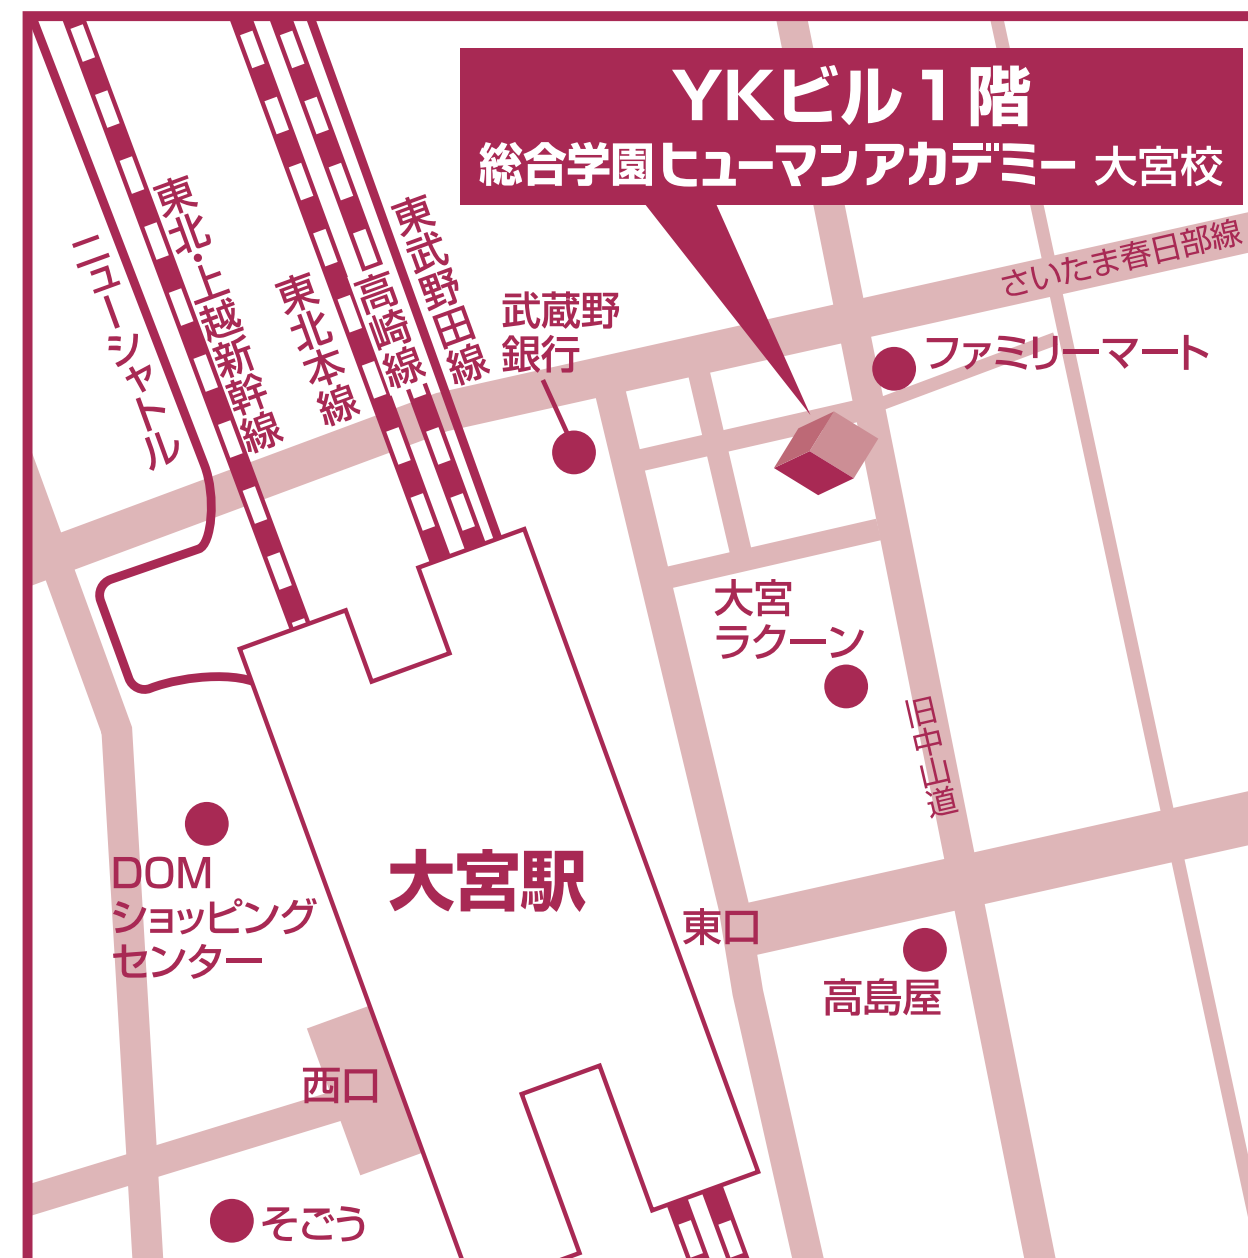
YKビル1階
総合学園ヒューマンアカデミー 大宮校

ニューシャトル
東北・上越新幹線
東北本線
高崎線
東武野田線
武蔵野銀行
さいたま春日部線
ファミリーマート
大宮ラクーン
旧中山道
DOM ショッピングセンター
大宮駅
東口
高島屋
西口
そごう